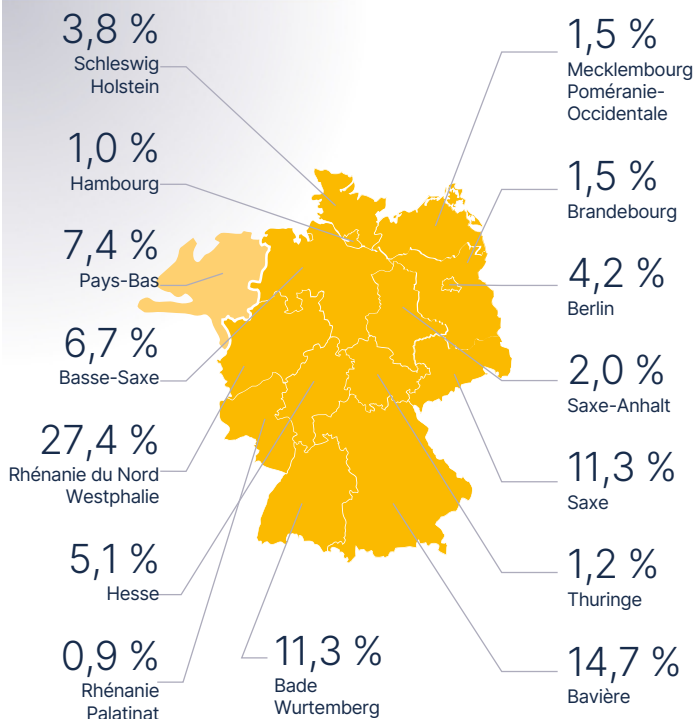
3,8 %
Schleswig Holstein

1,0 %
Hambourg

7,4 %
Pays-Bas

6,7 %
Basse-Saxe

27,4 %
Rhénanie du Nord Westphalie

5,1 %
Hesse

0,9 %
Rhénanie Palatinat

11,3 %
Bade Wurtemberg

1,5 %
Mecklembourg Poméranie-Occidentale

1,5 %
Brandebourg

4,2 %
Berlin

2,0 %
Saxe-Anhalt

11,3 %
Saxe

1,2 %
Thuringe

14,7 %
Bavière